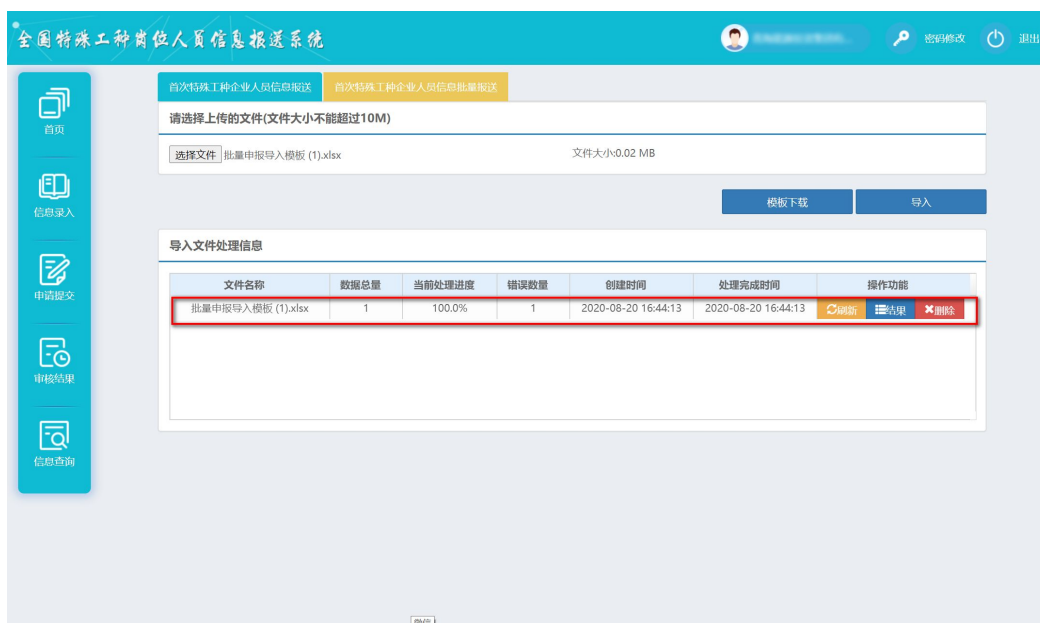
全国特殊工种岗位人员信息报送系统

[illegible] 密码修改 退出

首页

信息录入

申请提交

审核结果

信息查询

首次特殊工种企业人员信息报送 首次特殊工种企业人员信息批量报送

请选择上传的文件(文件大小不能超过10M)

选择文件 批量申报导入模板 (1).xlsx

文件大小:0.02 MB

模板下载 导入

导入文件处理信息

| 文件名称 | 数据总量 | 当前处理进度 | 错误数量 | 创建时间 | 处理完成时间 | 操作功能 |
|---|---|---|---|---|---|---|
| 批量申报导入模板 (1).xlsx | 1 | 100.0% | 1 | 2020-08-20 16:44:13 | 2020-08-20 16:44:13 | 刷新 结果 删除 |

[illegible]